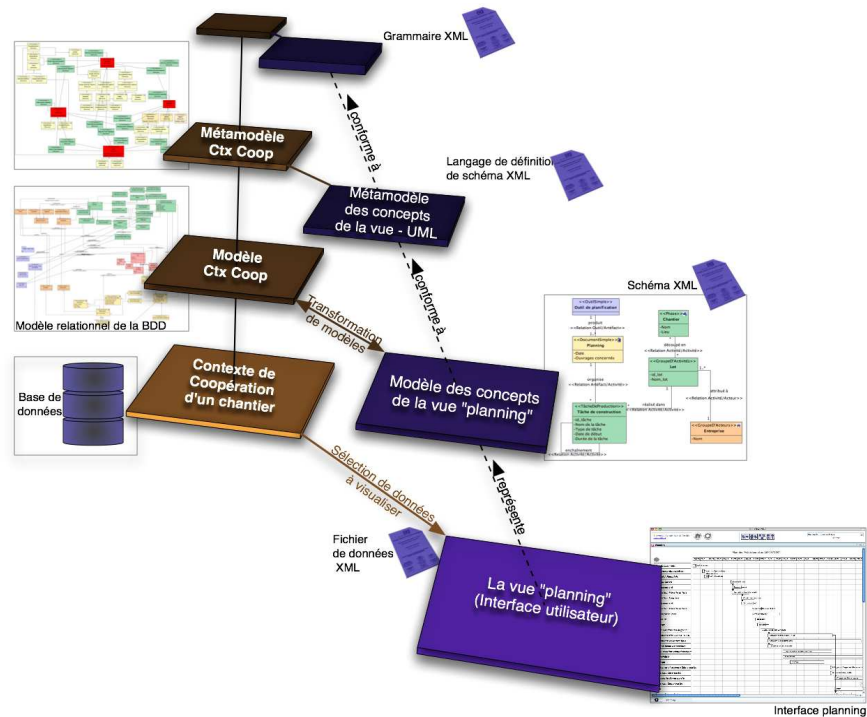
Grammaire XML

conforme à

Métamodèle Ctx Coop

Langage de définition de schéma XML

Métamodèle des concepts de la vue - UML

Modèle Ctx Coop

conforme à

Schéma XML

Modèle relationnel de la BDD

Transformation de modèles

Base de données

Contexte de Coopération d'un chantier

Modèle des concepts de la vue "planning"

Sélection de données à visualiser

représente

Fichier de données XML

La vue "planning" (Interface utilisateur)

Interface planning